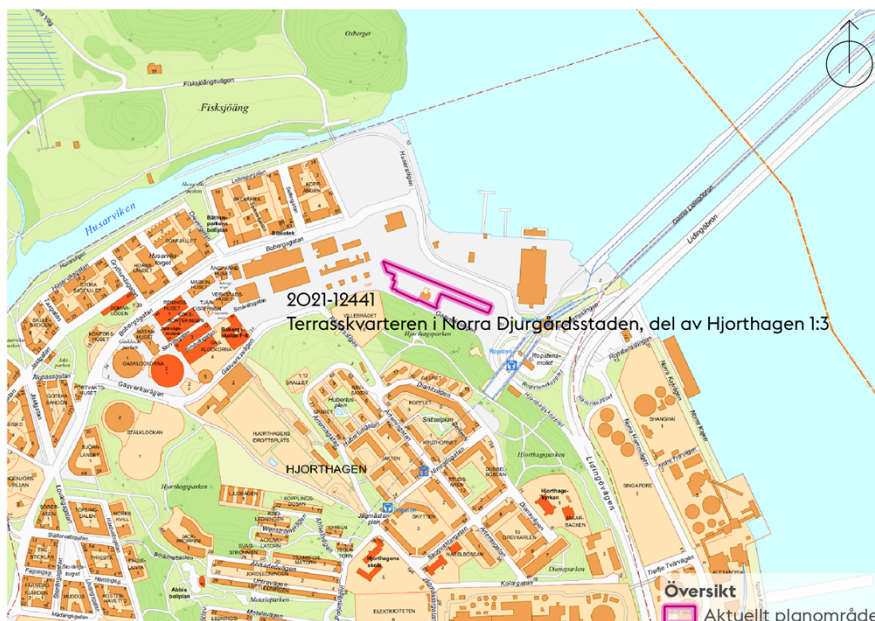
2021-12441
Terrasskvarteren i Norra Djurgårdsstaden, del av Hjorthagen 1:3

Fisksjöäng
Husarviken
Husarviksvägen
Hjorthagsparken
HJORTHAGEN
GASKLOCKORNA
Bobergsgatan
Gasverksvägen
Lidingövägen
Lidingöbron
Ropsten
Hjorthagens skola
Hjorthagsparken
Lidingövägen
Tryckfabriken
ELEKTRICITETEN

Översikt
Aktuellt planområde